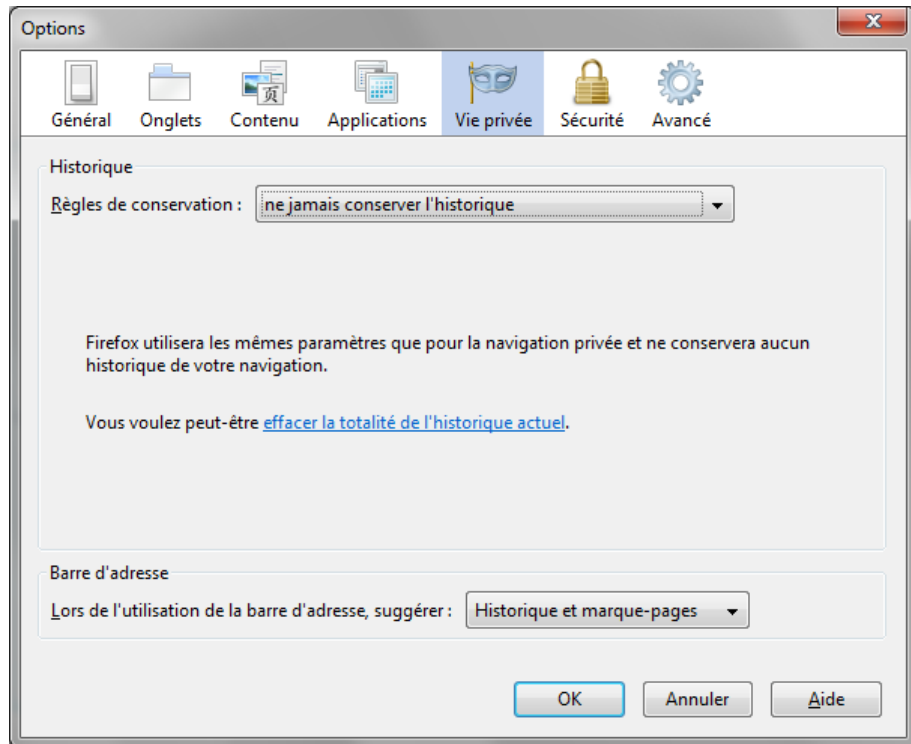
Options

Général Onglets Contenu Applications Vie privée Sécurité Avancé

Historique

Règles de conservation : ne jamais conserver l'historique

Firefox utilisera les mêmes paramètres que pour la navigation privée et ne conservera aucun historique de votre navigation.

Vous voulez peut-être effacer la totalité de l'historique actuel.

Barre d'adresse

Lors de l'utilisation de la barre d'adresse, suggérer : Historique et marque-pages

OK Annuler Aide